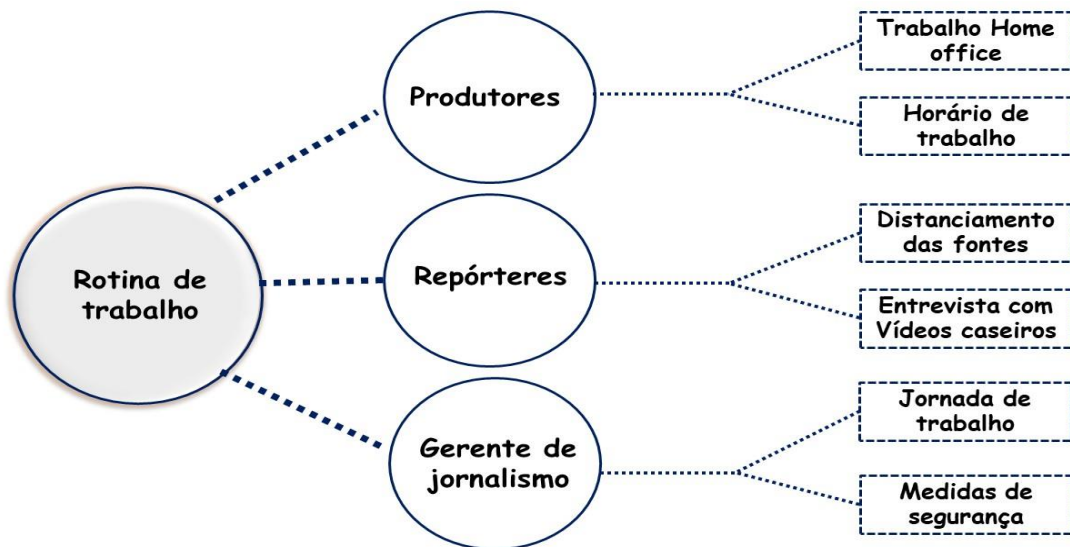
Rotina de trabalho

Produtores

Trabalho Home office

Horário de trabalho

Repórteres

Distanciamento das fontes

Entrevista com Vídeos caseiros

Gerente de jornalismo

Jornada de trabalho

Medidas de segurança